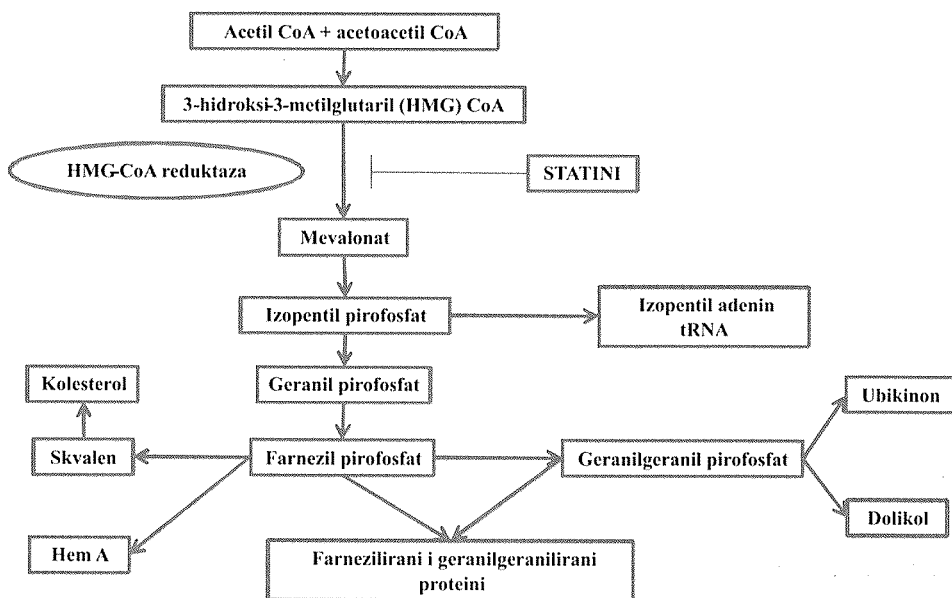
Acetil CoA + acetoacetil CoA

3-hidroksi-3-metilglutaril (HMG) CoA

HMG-CoA reduktaza

STATINI

Mevalonat

Izopentil pirofosfat

Izopentil adenin tRNA

Kolesterol

Geranil pirofosfat

Ubikinon

Skvalen

Farnezil pirofosfat

Geranilgeranil pirofosfat

Dolikol

Hem A

Farnezilirani i geranilgeranilirani proteini